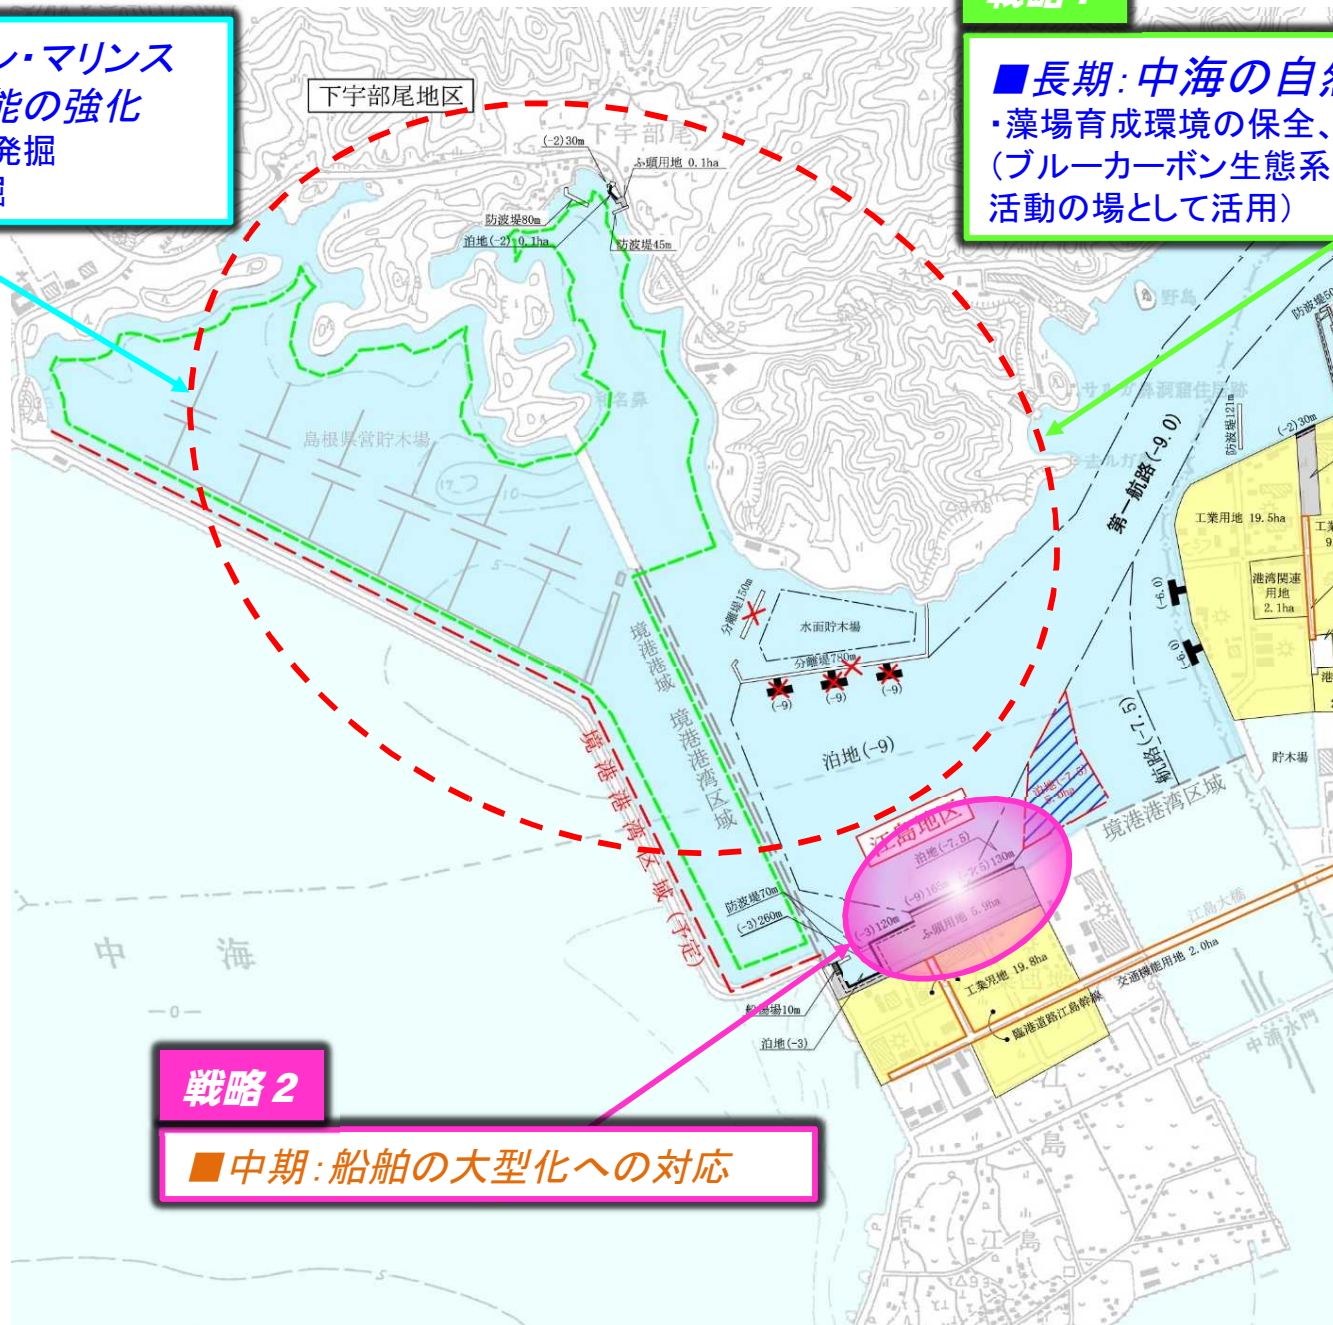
ン・マリンス
能の強化
発掘
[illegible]

戦略 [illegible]
■長期：中海の自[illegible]
・藻場育成環境の保全、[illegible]
（ブルーカーボン生態系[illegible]
活動の場として活用）

下宇部尾地区
下宇部尾
(-2) 30m
ふ頭用地 0.1ha
防波堤80m
泊地(-2) 0.1ha
防波堤45m
野島
島根県営貯木場
境港港域
境港港湾区域
境港港湾区域（予定）
分離堤150m
水面貯木場
分離堤780m
(-9)
(-9)
(-9)
泊地(-9)
第一航路(-9.0)
防波堤121m
(-2) 30m
工業用地 19.5ha
港湾関連用地 2.1ha
(-6.0)
(-6.0)
航路(-7.5)
貯木場
境港港湾区域
江島地区
泊地(-7.5)
(-7.5) 130m
(-9) 165m
(-3) 120m
ふ頭用地 6.9ha
防波堤70m
(-3) 260m
船揚場10m
泊地(-3)
工業用地 19.8ha
交通機能用地 2.0ha
臨港道路江島幹線
江島大橋
中海
中浦水門
江島

戦略２
■中期：船舶の大型化への対応